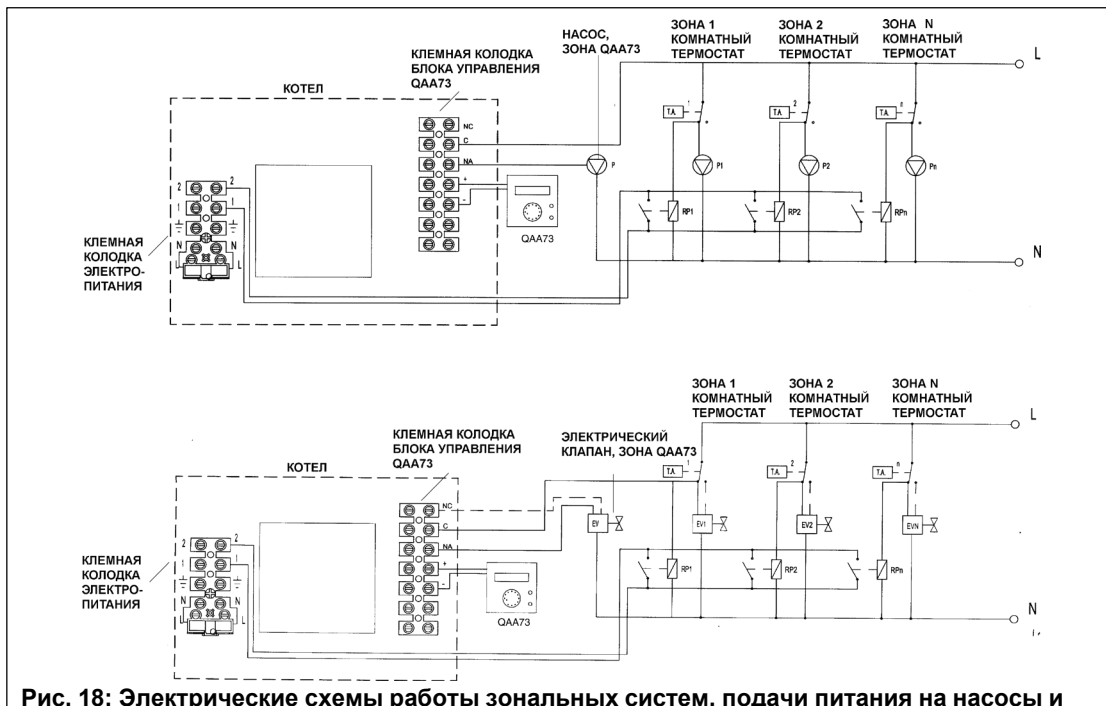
НАСОС, ЗОНА QAA73

ЗОНА 1 КОМНАТНЫЙ ТЕРМОСТАТ

ЗОНА 2 КОМНАТНЫЙ ТЕРМОСТАТ

ЗОНА N КОМНАТНЫЙ ТЕРМОСТАТ

L

КЛЕМНАЯ КОЛОДКА БЛОКА УПРАВЛЕНИЯ QAA73

КОТЕЛ

NC
C
NA
+
-

T.A. 1
T.A. 2
T.A. n

P
P1
P2
Pn

2 2
1 1
N N
L L

КЛЕМНАЯ КОЛОДКА ЭЛЕКТРО-ПИТАНИЯ

RP1
RP2
RPn

QAA73

N

ЗОНА 1 КОМНАТНЫЙ ТЕРМОСТАТ

ЗОНА 2 КОМНАТНЫЙ ТЕРМОСТАТ

ЗОНА N КОМНАТНЫЙ ТЕРМОСТАТ

L

КЛЕМНАЯ КОЛОДКА БЛОКА УПРАВЛЕНИЯ QAA73

ЭЛЕКТРИЧЕСКИЙ КЛАПАН, ЗОНА QAA73

КОТЕЛ

T.A. 1
T.A. 2
T.A. n

NC
C
NA
+
-

EV
EV1
EV2
EVN

2 2
1 1
N N
L L

КЛЕМНАЯ КОЛОДКА ЭЛЕКТРО-ПИТАНИЯ

RP1
RP2
RPn

QAA73

N

Рис. 18: Электрические схемы работы зональных систем, подачи питания на насосы и